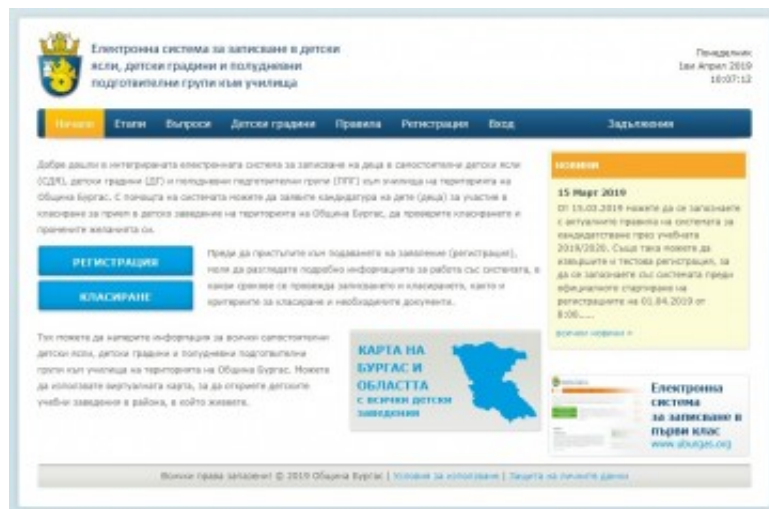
Електронна система за записване в детски ясли, детски градини и полудневни подготвителни групи към училища

Понеделник
1ви Април 2019
10:07:12

Начало Етапи Въпроси Детски градини Правила Регистрация Вход Задължения

Добре дошли в интегрираната електронна система за записване на деца в самостоятелни детски ясли (СДЯ), детски градини (ДГ) и полудневни подготвителни групи (ППГ) към училища на територията на Община Бургас. С помощта на системата можете да заявите кандидатура на дете (деца) за участие в класиране за прием в детско заведение на територията на Община Бургас, да проверите класирането и промените желанията си.

НОВИНИ

15 Март 2019
От 15.03.2019 можете да се запознаете с актуалните правила на системата за кандидатстване през учебната 2019/2020. Също така можете да извършите и тестова регистрация, за да се запознаете със системата преди официалното стартиране на регистрациите на 01.04.2019 от 8:00......

всички новини »

РЕГИСТРАЦИЯ

КЛАСИРАНЕ

Преди да пристъпите към подаването на заявление (регистрация), моля да разгледате подробно информацията за работа със системата, в какви срокове се провежда записването и класирането, както и критериите за класиране и необходимите документи.

Тук можете да намерите информация за всички самостоятелни детски ясли, детски градини и полудневни подготвителни групи към училища на територията на Община Бургас. Можете да използвате виртуалната карта, за да отворите детските учебни заведения в района, в който живеете.

КАРТА НА БУРГАС И ОБЛАСТТА с всички детски заведения

Електронна система за записване в първи клас
www.aburgas.org

Всички права запазени! © 2019 Община Бургас | Условия за ползване | Защита на личните данни